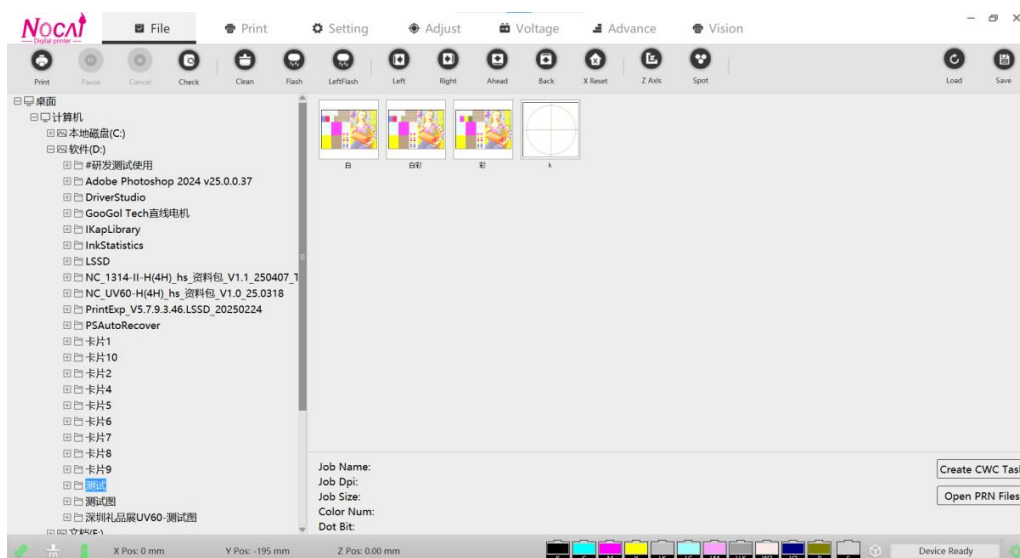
NOCAI
Digital printer

File
Print
Setting
Adjust
Voltage
Advance
Vision

Print
Pause
Cancel
Check
Clean
Flash
LeftFlash
Left
Right
Ahead
Back
X Reset
Z Axis
Spot
Load
Save

桌面
计算机
本地磁盘(C:)
软件(D:)
#研发测试使用
Adobe Photoshop 2024 v25.0.0.37
DriverStudio
GooGol Tech直线电机
IKapLibrary
InkStatistics
LSSD
NC_1314-II-H(4H)_hs_资料包_V1.1_250407_1
NC_UV60-H(4H)_hs_资料包_V1.0_25.0318
PrintExp_V5.7.9.3.46.LSSD_20250224
PSAutoRecover
卡片1
卡片10
卡片2
卡片4
卡片5
卡片6
卡片7
卡片8
卡片9
测试
测试图
深圳礼品展UV60-测试图
文档(E:)

白
白彩
彩
k

Job Name:
Job Dpi:
Job Size:
Color Num:
Dot Bit:

Create CWC Tas
Open PRN Files

X Pos: 0 mm
Y Pos: -195 mm
Z Pos: 0.00 mm
Device Ready